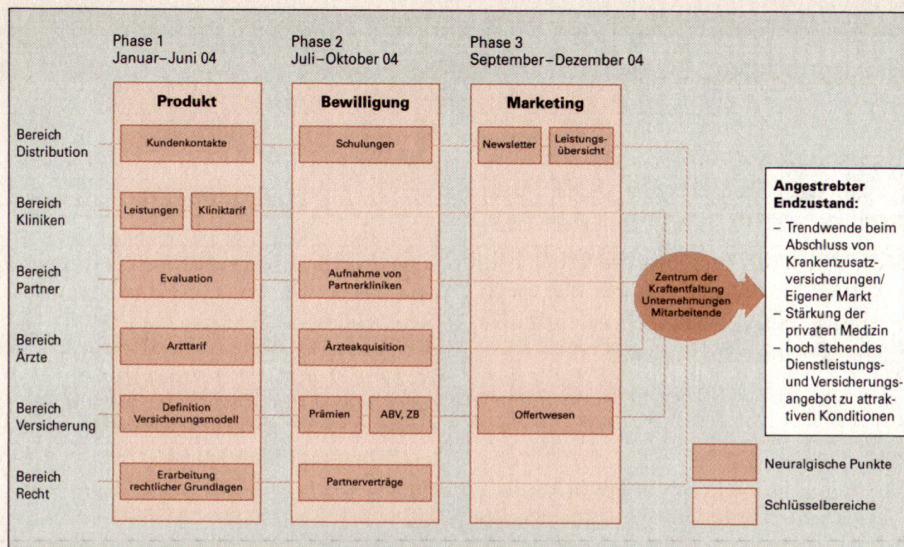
Phase 1
Januar–Juni 04

Phase 2
Juli–Oktober 04

Phase 3
September–Dezember 04

Produkt

Bewilligung

Marketing

Bereich Distribution

Kundenkontakte

Schulungen

Newsletter

Leistungsübersicht

Bereich Kliniken

Leistungen

Kliniktarif

Bereich Partner

Evaluation

Aufnahme von Partnerkliniken

Bereich Ärzte

Arzttarif

Ärzteakquisition

Bereich Versicherung

Definition Versicherungsmodell

Prämien

ABV, ZB

Offertwesen

Bereich Recht

Erarbeitung rechtlicher Grundlagen

Partnerverträge

Zentrum der Kraftentfaltung Unternehmungen Mitarbeitende

Angestrebter Endzustand:

– Trendwende beim Abschluss von Krankenzusatzversicherungen/ Eigener Markt
– Stärkung der privaten Medizin
– hoch stehendes Dienstleistungs- und Versicherungsangebot zu attraktiven Konditionen

Neuralgische Punkte

Schlüsselbereiche